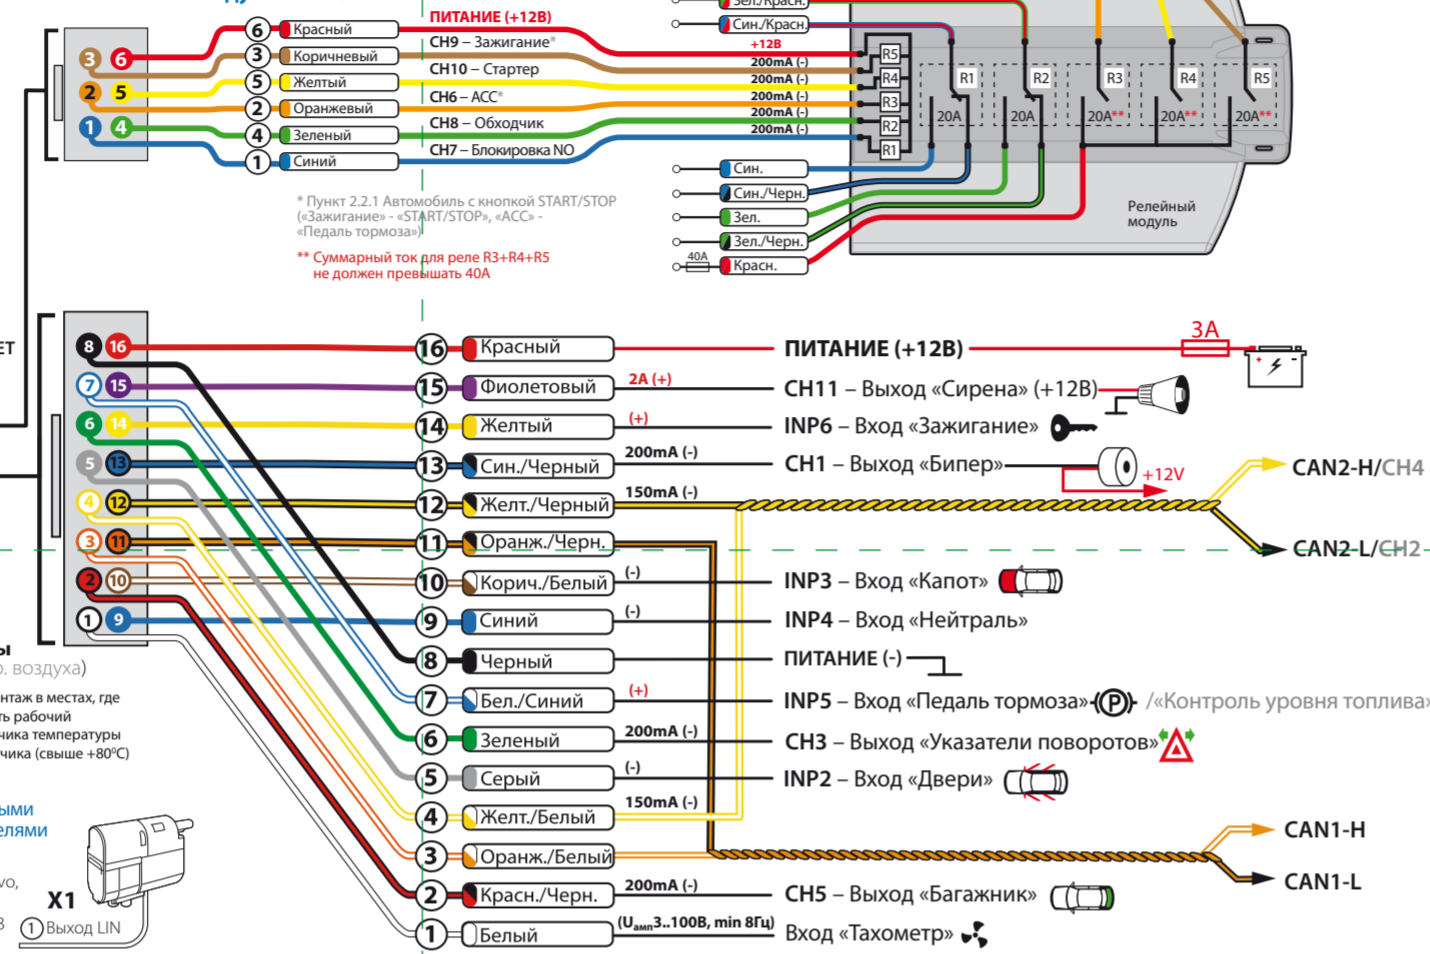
Зел./Красн.
Син./Красн.
+12В
200mA (-)
200mA (-)
200mA (-)
200mA (-)
200mA (-)
R5
R4
R3
R2
R1
R1
R2
R3
R4
R5
20A
20A
20A**
20A**
20A**
Син.
Син./Черн.
Зел.
Зел./Черн.
40A
Красн.
Релейный модуль

6 Красный
3 Коричневый
5 Желтый
2 Оранжевый
4 Зеленый
1 Синий

ПИТАНИЕ (+12В)
CH9 – Зажигание*
CH10 – Стартер
CH6 – ACC*
CH8 – Обходчик
CH7 – Блокировка NO

* Пункт 2.2.1 Автомобиль с кнопкой START/STOP («Зажигание» - «START/STOP», «ACC» - «Педаль тормоза»)
** Суммарный ток для реле R3+R4+R5 не должен превышать 40А

16 Красный — ПИТАНИЕ (+12В) — 3A
15 Фиолетовый — 2A (+) — CH11 – Выход «Сирена» (+12В)
14 Желтый — (+) — INP6 – Вход «Зажигание»
13 Син./Черный — 200mA (-) — CH1 – Выход «Бипер» — +12V
12 Желт./Черный — 150mA (-) — CAN2-H/CH4
11 Оранж./Черн. — CAN2-L/CH2
10 Корич./Белый — (-) — INP3 – Вход «Капот»
9 Синий — (-) — INP4 – Вход «Нейтраль»
8 Черный — ПИТАНИЕ (-)
7 Бел./Синий — (+) — INP5 – Вход «Педаль тормоза» /«Контроль уровня топлива»
6 Зеленый — 200mA (-) — CH3 – Выход «Указатели поворотов»
5 Серый — (-) — INP2 – Вход «Двери»
4 Желт./Белый — 150mA (-)
3 Оранж./Белый — CAN1-H — CAN1-L
2 Красн./Черн. — 200mA (-) — CH5 – Выход «Багажник»
1 Белый — ($U_{амп}$3..100В, min 8Гц) — Вход «Тахометр»

ЕТ
ы
. воздуха)
нтаж в местах, где
ть рабочий
чика температуры
чика (свыше +80°С)
ыми
елями
vo,
X1
1 Выход LIN